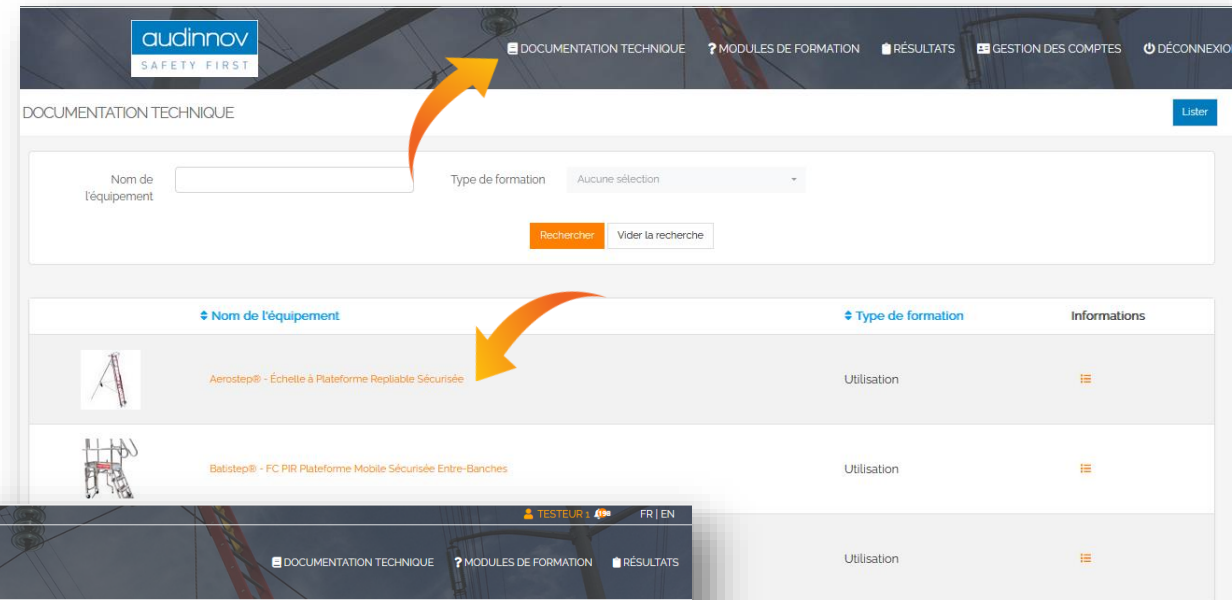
audinnov
SAFETY FIRST

DOCUMENTATION TECHNIQUE ? MODULES DE FORMATION RÉSULTATS GESTION DES COMPTES DÉCONNEXIO

DOCUMENTATION TECHNIQUE

Lister

Nom de l'équipement

Type de formation Aucune sélection

Rechercher Vider la recherche

| Nom de l'équipement | Type de formation | Informations |
|---|---|---|
| Aerostep® - Échelle à Plateforme Repliable Sécurisée | Utilisation | |
| Batistep® - FC PIR Plateforme Mobile Sécurisée Entre-Banches | Utilisation | |
| | Utilisation | |

TESTEUR 1 FR | EN

DOCUMENTATION TECHNIQUE ? MODULES DE FORMATION RÉSULTATS